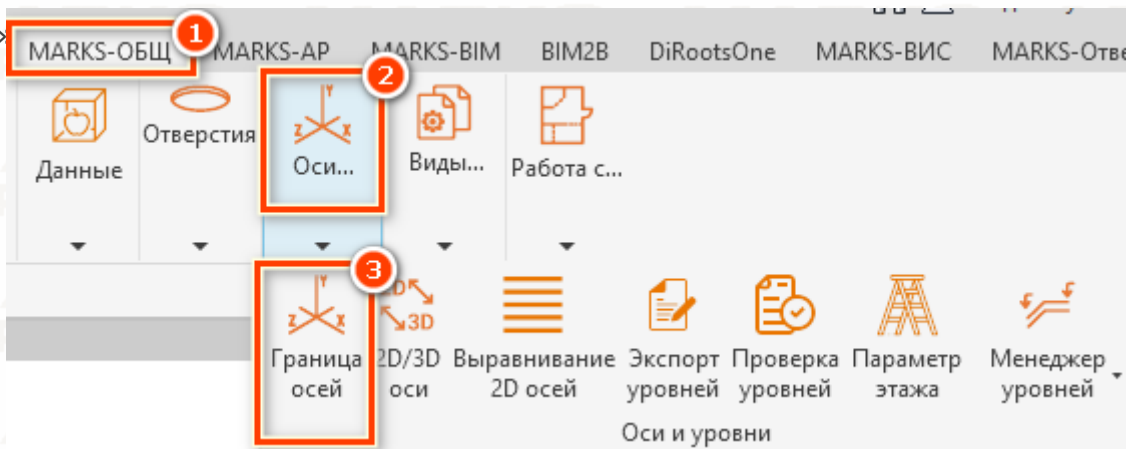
MARKS-ОБЩ 1 MARKS-АР MARKS-BIM BIM2B DiRootsOne MARKS-ВИС MARKS-Отве

Данные

Отверстия

2
Y
Z X
Оси...

Виды...

Работа с...

3
Y
Z X
Граница осей

2D 3D
2D/3D оси

Выравнивание 2D осей

Экспорт уровней

Проверка уровней

Параметр этажа

Менеджер уровней

Оси и уровни